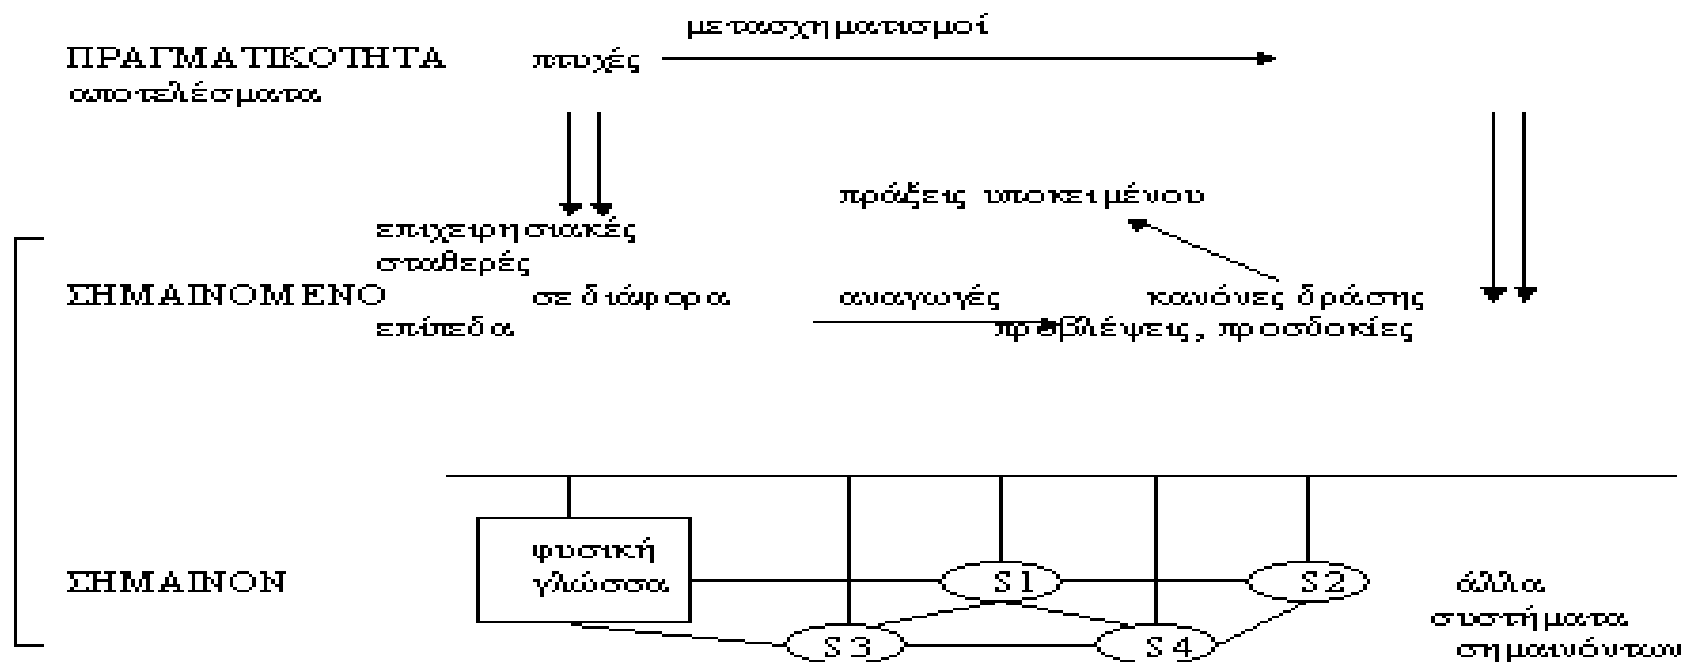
μετασχηματισμοί

ΠΡΑΓΜΑΤΙΚΟΤΗΤΑ πτυχές
αποτελέσματα

πράξεις υποκειμένου

επιχειρησιακές σταθερές

ΣΗΜΑΙΝΟΜΕΝΟ σε διάφορα επίπεδα

αναγωγές

κανόνες δράσης
προβλέψεις, προσδοκίες

ΣΗΜΑΙΝΟΝ

φυσική γλώσσα

S1

S2

S3

S4

άλλα συστήματα σημαινόντων